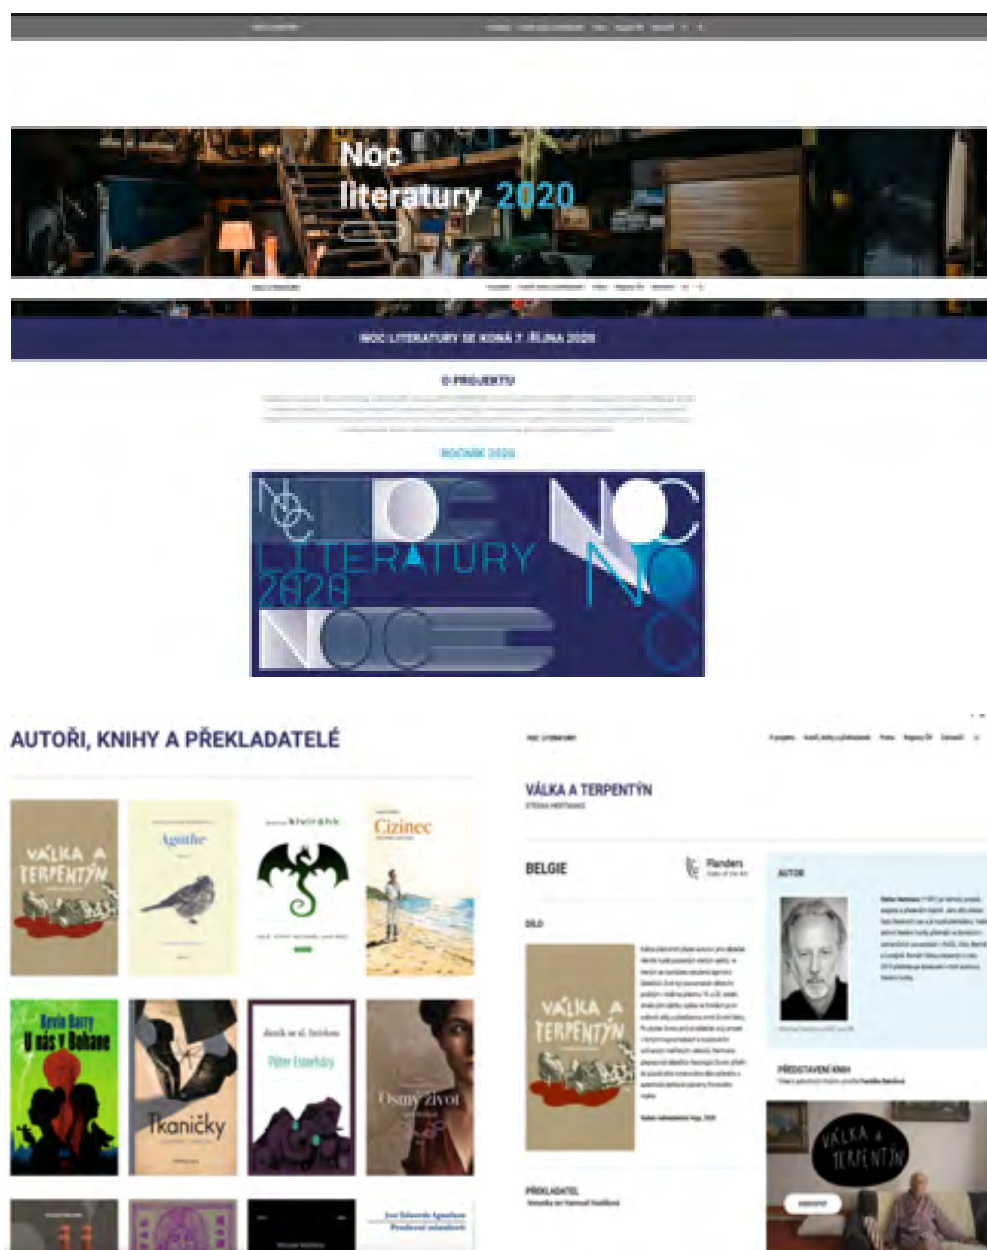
Noc literatury 2020

NOC LITERATURY SE KONÁ 7. ŘÍJNA 2020

O PROJEKTU

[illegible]

ROČNÍK 2020

NOC LITERATURY 2020
NOC
NOC
NOC
NO

AUTOŘI, KNIHY A PŘEKLADATELÉ

VÁLKA A TERPENTÝN

Agathe

Cizinec

Kevin Barry
U nás v Bohane

Tkaničky

Péter Esterházy

Osmý život

Jose Eduardo Agualusa
Prodavač minulosti

NOC LITERATURY

O projektu
Autoři, knihy a překladatelé
Praha
Regiony ČR
Zahraničí

VÁLKA A TERPENTÝN
STEFAN HERTMANS

BELGIE

Flanders
State of the Art

AUTOR

DÍLO

VÁLKA A TERPENTÝN

PŘEKLADATEL

PŘEDSTAVENÍ KNIH

VÁLKA A TERPENTÝN